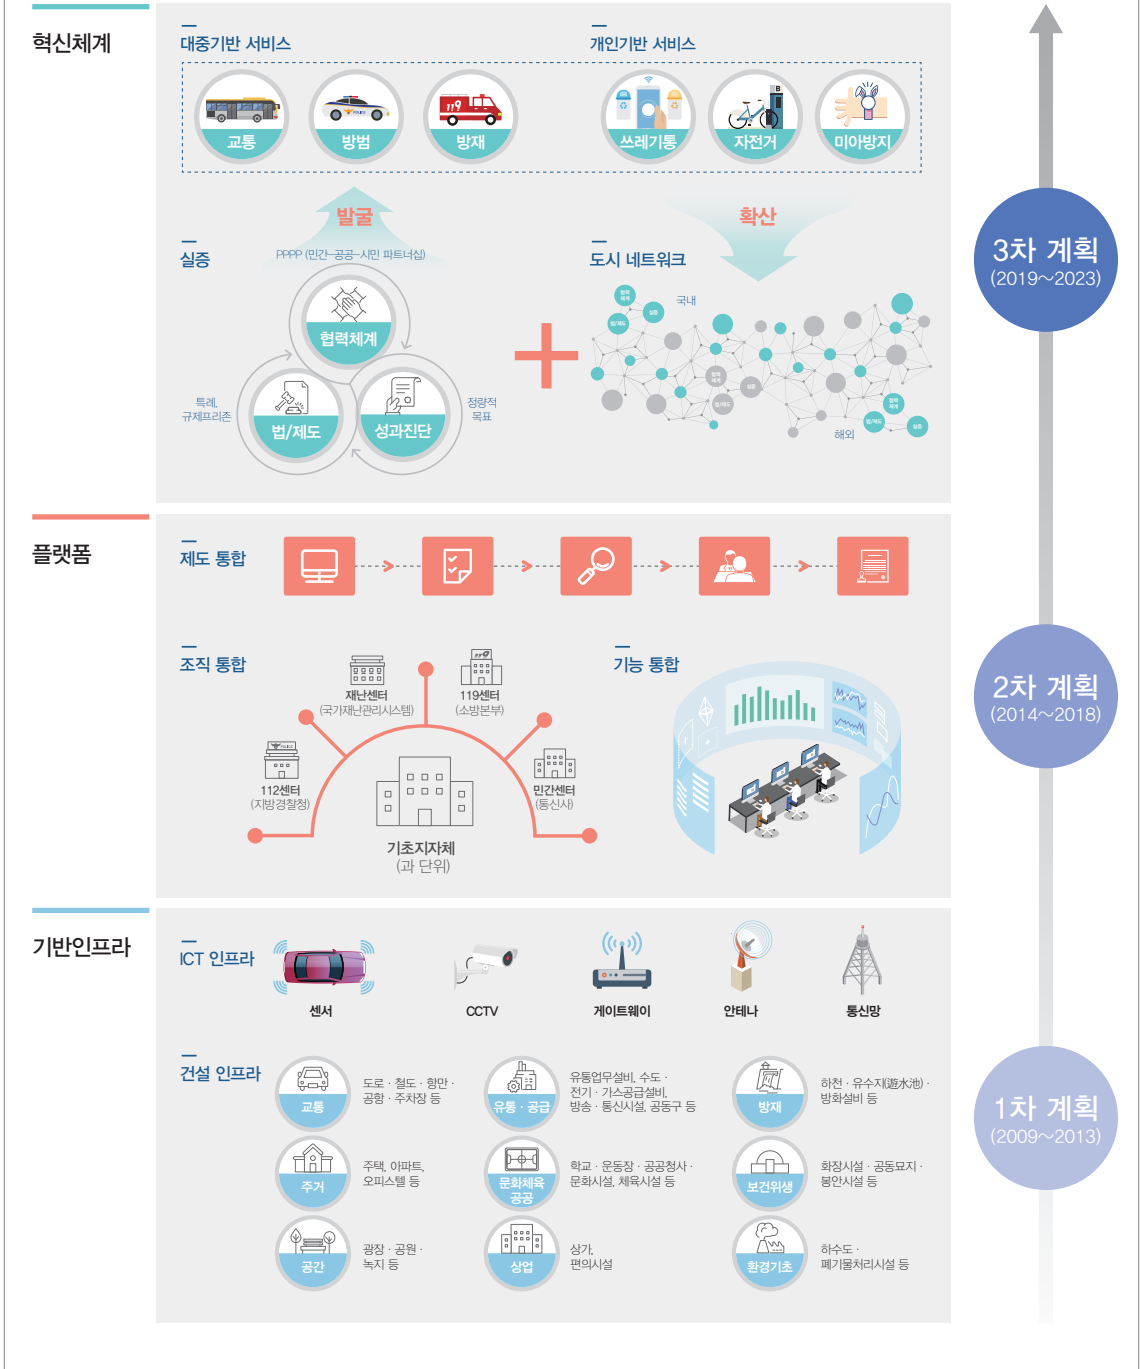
혁신체계

대중기반 서비스

교통 방범 방재

개인기반 서비스

쓰레기통 자전거 미아방지

발굴

확산

실증

PPPP (민간-공공-시민 파트너십)

협력체계

특례, 규제프리존

법/제도

성과진단

정량적 목표

도시 네트워크

국내

해외

3차 계획 (2019~2023)

플랫폼

제도 통합

조직 통합

재난센터 (국가재난관리시스템)

119센터 (소방본부)

112센터 (지방경찰청)

민간센터 (통신사)

기초지자체 (과 단위)

기능 통합

2차 계획 (2014~2018)

기반인프라

ICT 인프라

센서

CCTV

게이트웨이

안테나

통신망

건설 인프라

교통

도로 · 철도 · 항만 · 공항 · 주차장 등

유통 · 공급

유통업무설비, 수도 · 전기 · 가스공급설비, 방송 · 통신시설, 공동구 등

방재

하천 · 유수지(遊水池) · 방화설비 등

주거

주택, 아파트, 오피스텔 등

문화체육 공공

학교 · 운동장 · 공공청사 · 문화시설, 체육시설 등

보건위생

화장시설 · 공동묘지 · 봉안시설 등

공간

광장 · 공원 · 녹지 등

상업

상가, 편의시설

환경기초

하수도 · 폐기물처리시설 등

1차 계획 (2009~2013)